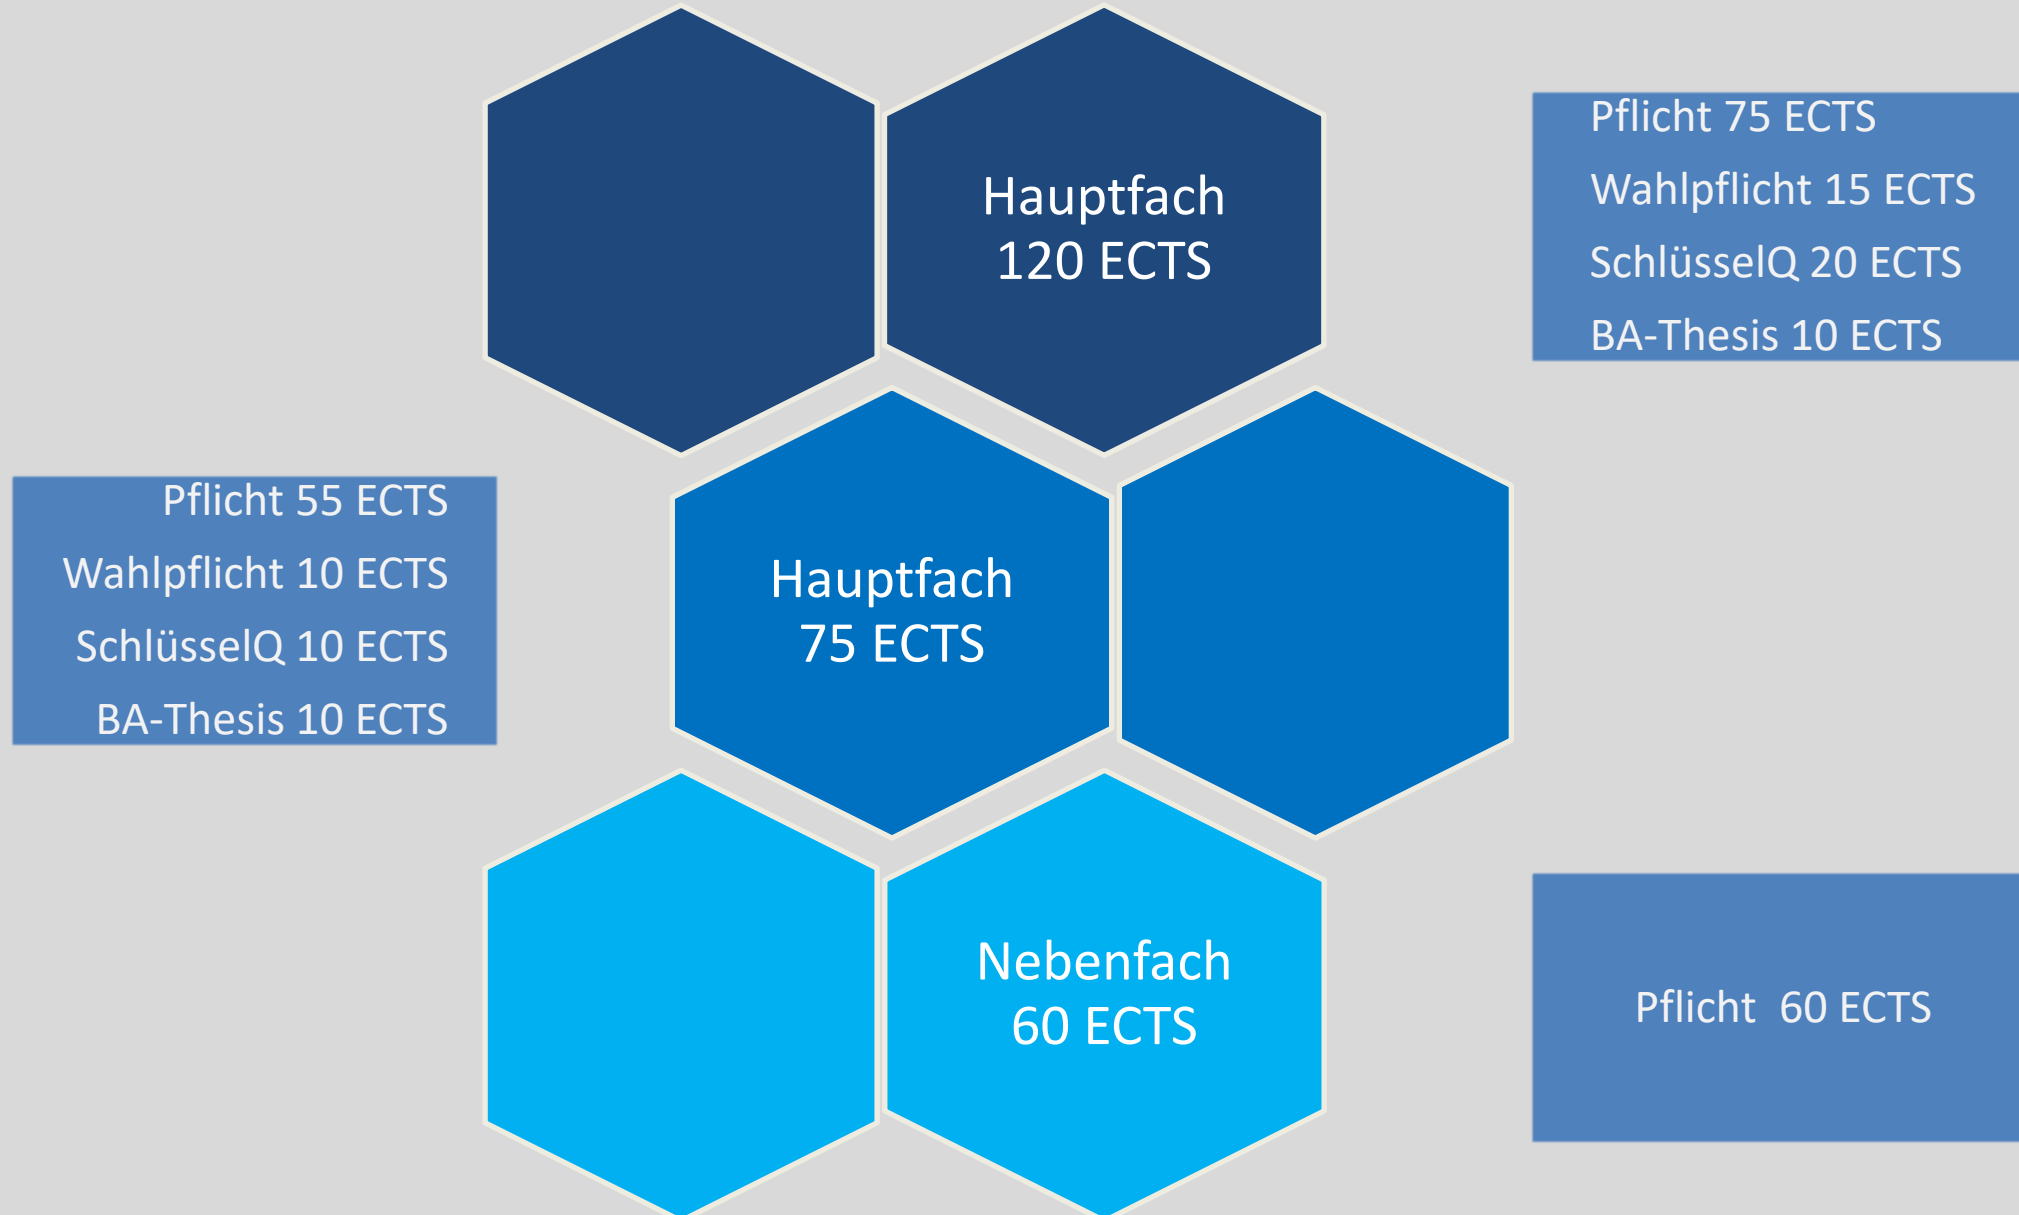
Hauptfach
120 ECTS

Pflicht 75 ECTS
Wahlpflicht 15 ECTS
SchlüsselQ 20 ECTS
BA-Thesis 10 ECTS

Pflicht 55 ECTS
Wahlpflicht 10 ECTS
SchlüsselQ 10 ECTS
BA-Thesis 10 ECTS

Hauptfach
75 ECTS

Nebenfach
60 ECTS

Pflicht 60 ECTS